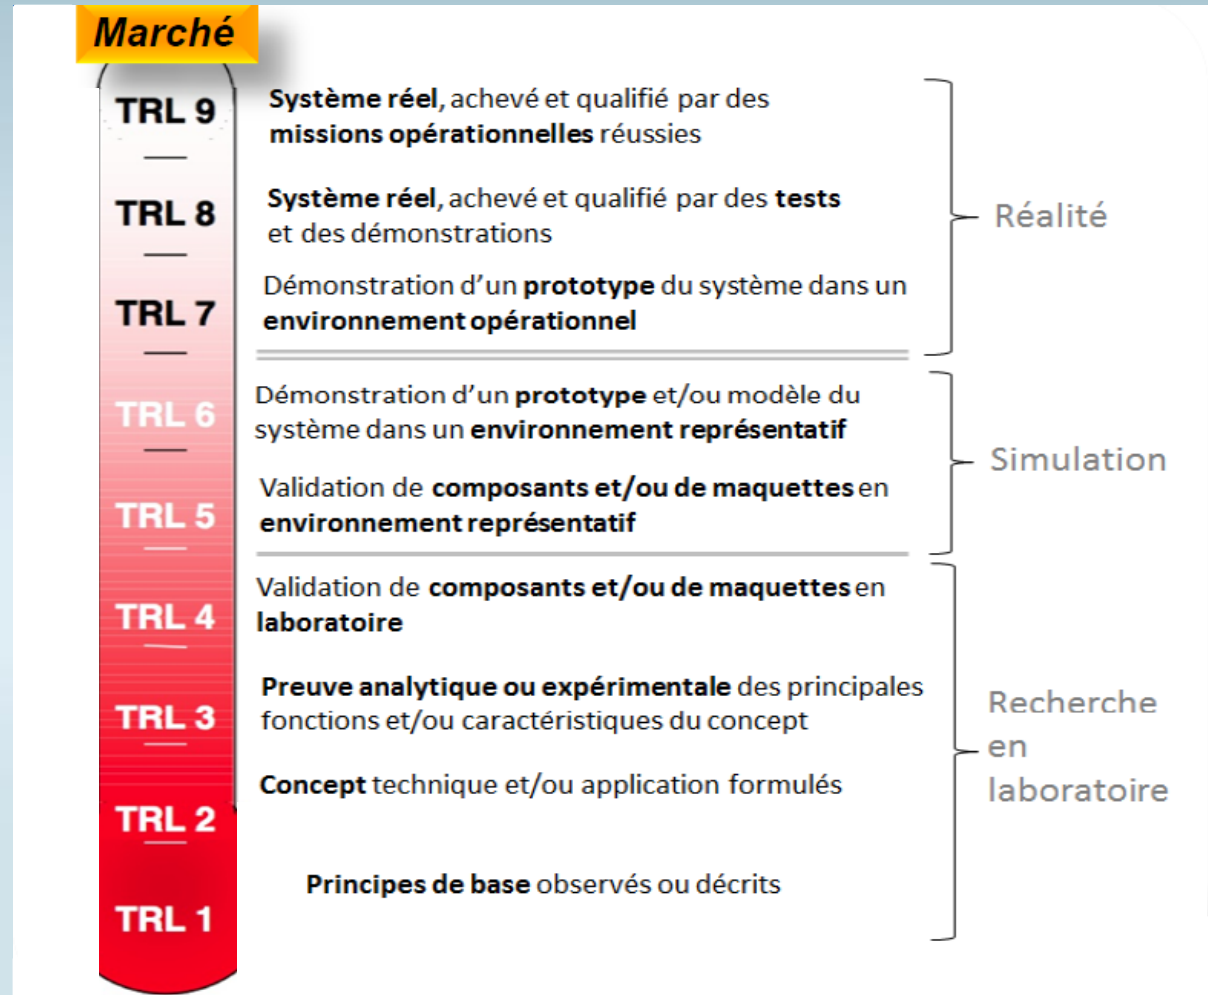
Marché

TRL 9
TRL 8
TRL 7
TRL 6
TRL 5
TRL 4
TRL 3
TRL 2
TRL 1

Système réel, achevé et qualifié par des missions opérationnelles réussies

Système réel, achevé et qualifié par des tests et des démonstrations

Démonstration d'un prototype du système dans un environnement opérationnel

Réalité

Démonstration d'un prototype et/ou modèle du système dans un environnement représentatif

Validation de composants et/ou de maquettes en environnement représentatif

Simulation

Validation de composants et/ou de maquettes en laboratoire

Preuve analytique ou expérimentale des principales fonctions et/ou caractéristiques du concept

Concept technique et/ou application formulés

Principes de base observés ou décrits

Recherche en laboratoire